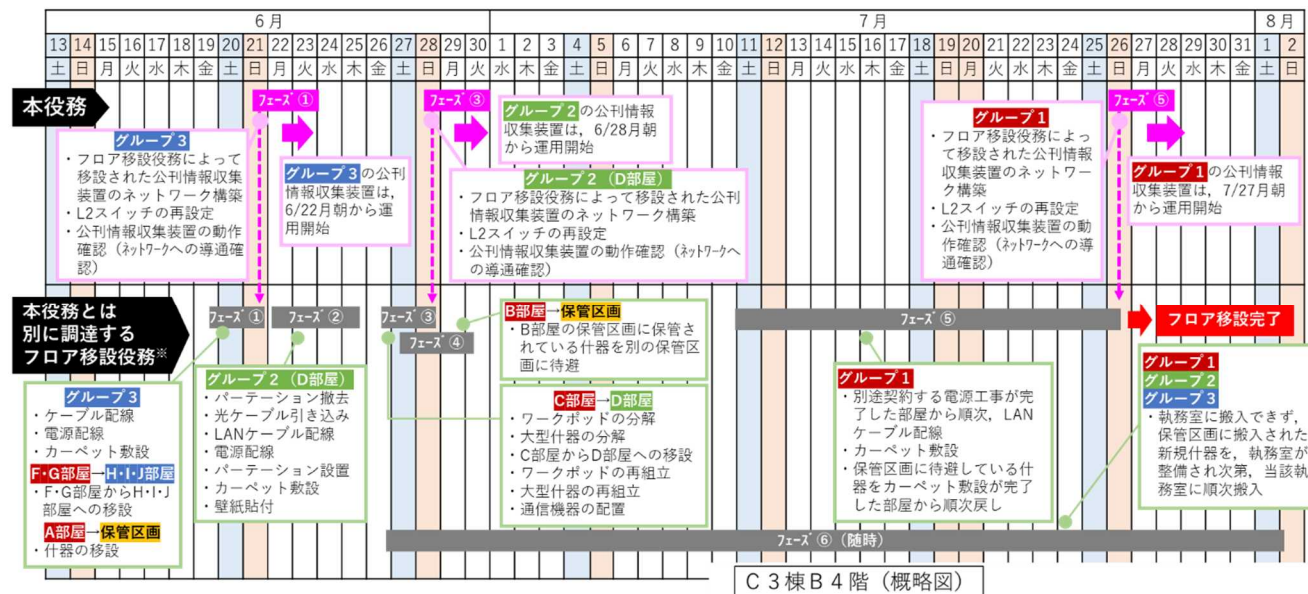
6月

| 13 | 14 | 15 | 16 | 17 | 18 | 19 | 20 | 21 | 22 | 23 | 24 | 25 | 26 | 27 | 28 | 29 | 30 |
|---|---|---|---|---|---|---|---|---|---|---|---|---|---|---|---|---|---|
| 土 | 日 | 月 | 火 | 水 | 木 | 金 | 土 | 日 | 月 | 火 | 水 | 木 | 金 | 土 | 日 | 月 | 火 |

7月

| 1 | 2 | 3 | 4 | 5 | 6 | 7 | 8 | 9 | 10 | 11 | 12 | 13 | 14 | 15 | 16 | 17 | 18 | 19 | 20 | 21 | 22 | 23 | 24 | 25 | 26 | 27 | 28 | 29 | 30 | 31 |
|---|---|---|---|---|---|---|---|---|---|---|---|---|---|---|---|---|---|---|---|---|---|---|---|---|---|---|---|---|---|---|
| 水 | 木 | 金 | 土 | 日 | 月 | 火 | 水 | 木 | 金 | 土 | 日 | 月 | 火 | 水 | 木 | 金 | 土 | 日 | 月 | 火 | 水 | 木 | 金 | 土 | 日 | 月 | 火 | 水 | 木 | 金 |

8月

| 1 | 2 |
|---|---|
| 土 | 日 |

本役務

フェーズ①

グループ３
・フロア移設役務によって移設された公刊情報収集装置のネットワーク構築
・L2スイッチの再設定
・公刊情報収集装置の動作確認（ネットワークへの導通確認）

グループ３の公刊情報収集装置は，6/22月朝から運用開始

フェーズ③

グループ２の公刊情報収集装置は，6/28月朝から運用開始

グループ２（D部屋）
・フロア移設役務によって移設された公刊情報収集装置のネットワーク構築
・L2スイッチの再設定
・公刊情報収集装置の動作確認（ネットワークへの導通確認）

グループ１
・フロア移設役務によって移設された公刊情報収集装置のネットワーク構築
・L2スイッチの再設定
・公刊情報収集装置の動作確認（ネットワークへの導通確認）

フェーズ⑤

グループ１の公刊情報収集装置は，7/27月朝から運用開始

本役務とは別に調達するフロア移設役務※

フェーズ①　フェーズ②　フェーズ③　フェーズ④

B部屋→保管区画
・B部屋の保管区画に保管されている什器を別の保管区画に待避

フェーズ⑤

フロア移設完了

グループ３
・ケーブル配線
・電源配線
・カーペット敷設
F･G部屋→H･I･J部屋
・F･G部屋からH･I･J部屋への移設
A部屋→保管区画
・什器の移設

グループ２（D部屋）
・パーテーション撤去
・光ケーブル引き込み
・LANケーブル配線
・電源配線
・パーテーション設置
・カーペット敷設
・壁紙貼付

C部屋→D部屋
・ワークポッドの分解
・大型什器の分解
・C部屋からD部屋への移設
・ワークポッドの再組立
・大型什器の再組立
・通信機器の配置

グループ１
・別途契約する電源工事が完了した部屋から順次，LANケーブル配線
・カーペット敷設
・保管区画に待避している什器をカーペット敷設が完了した部屋から順次戻し

グループ１
グループ２
グループ３
・執務室に搬入できず，保管区画に搬入された新規什器を，執務室が整備され次第，当該執務室に順次搬入

フェーズ⑥（随時）

Ｃ３棟Ｂ４階（概略図）